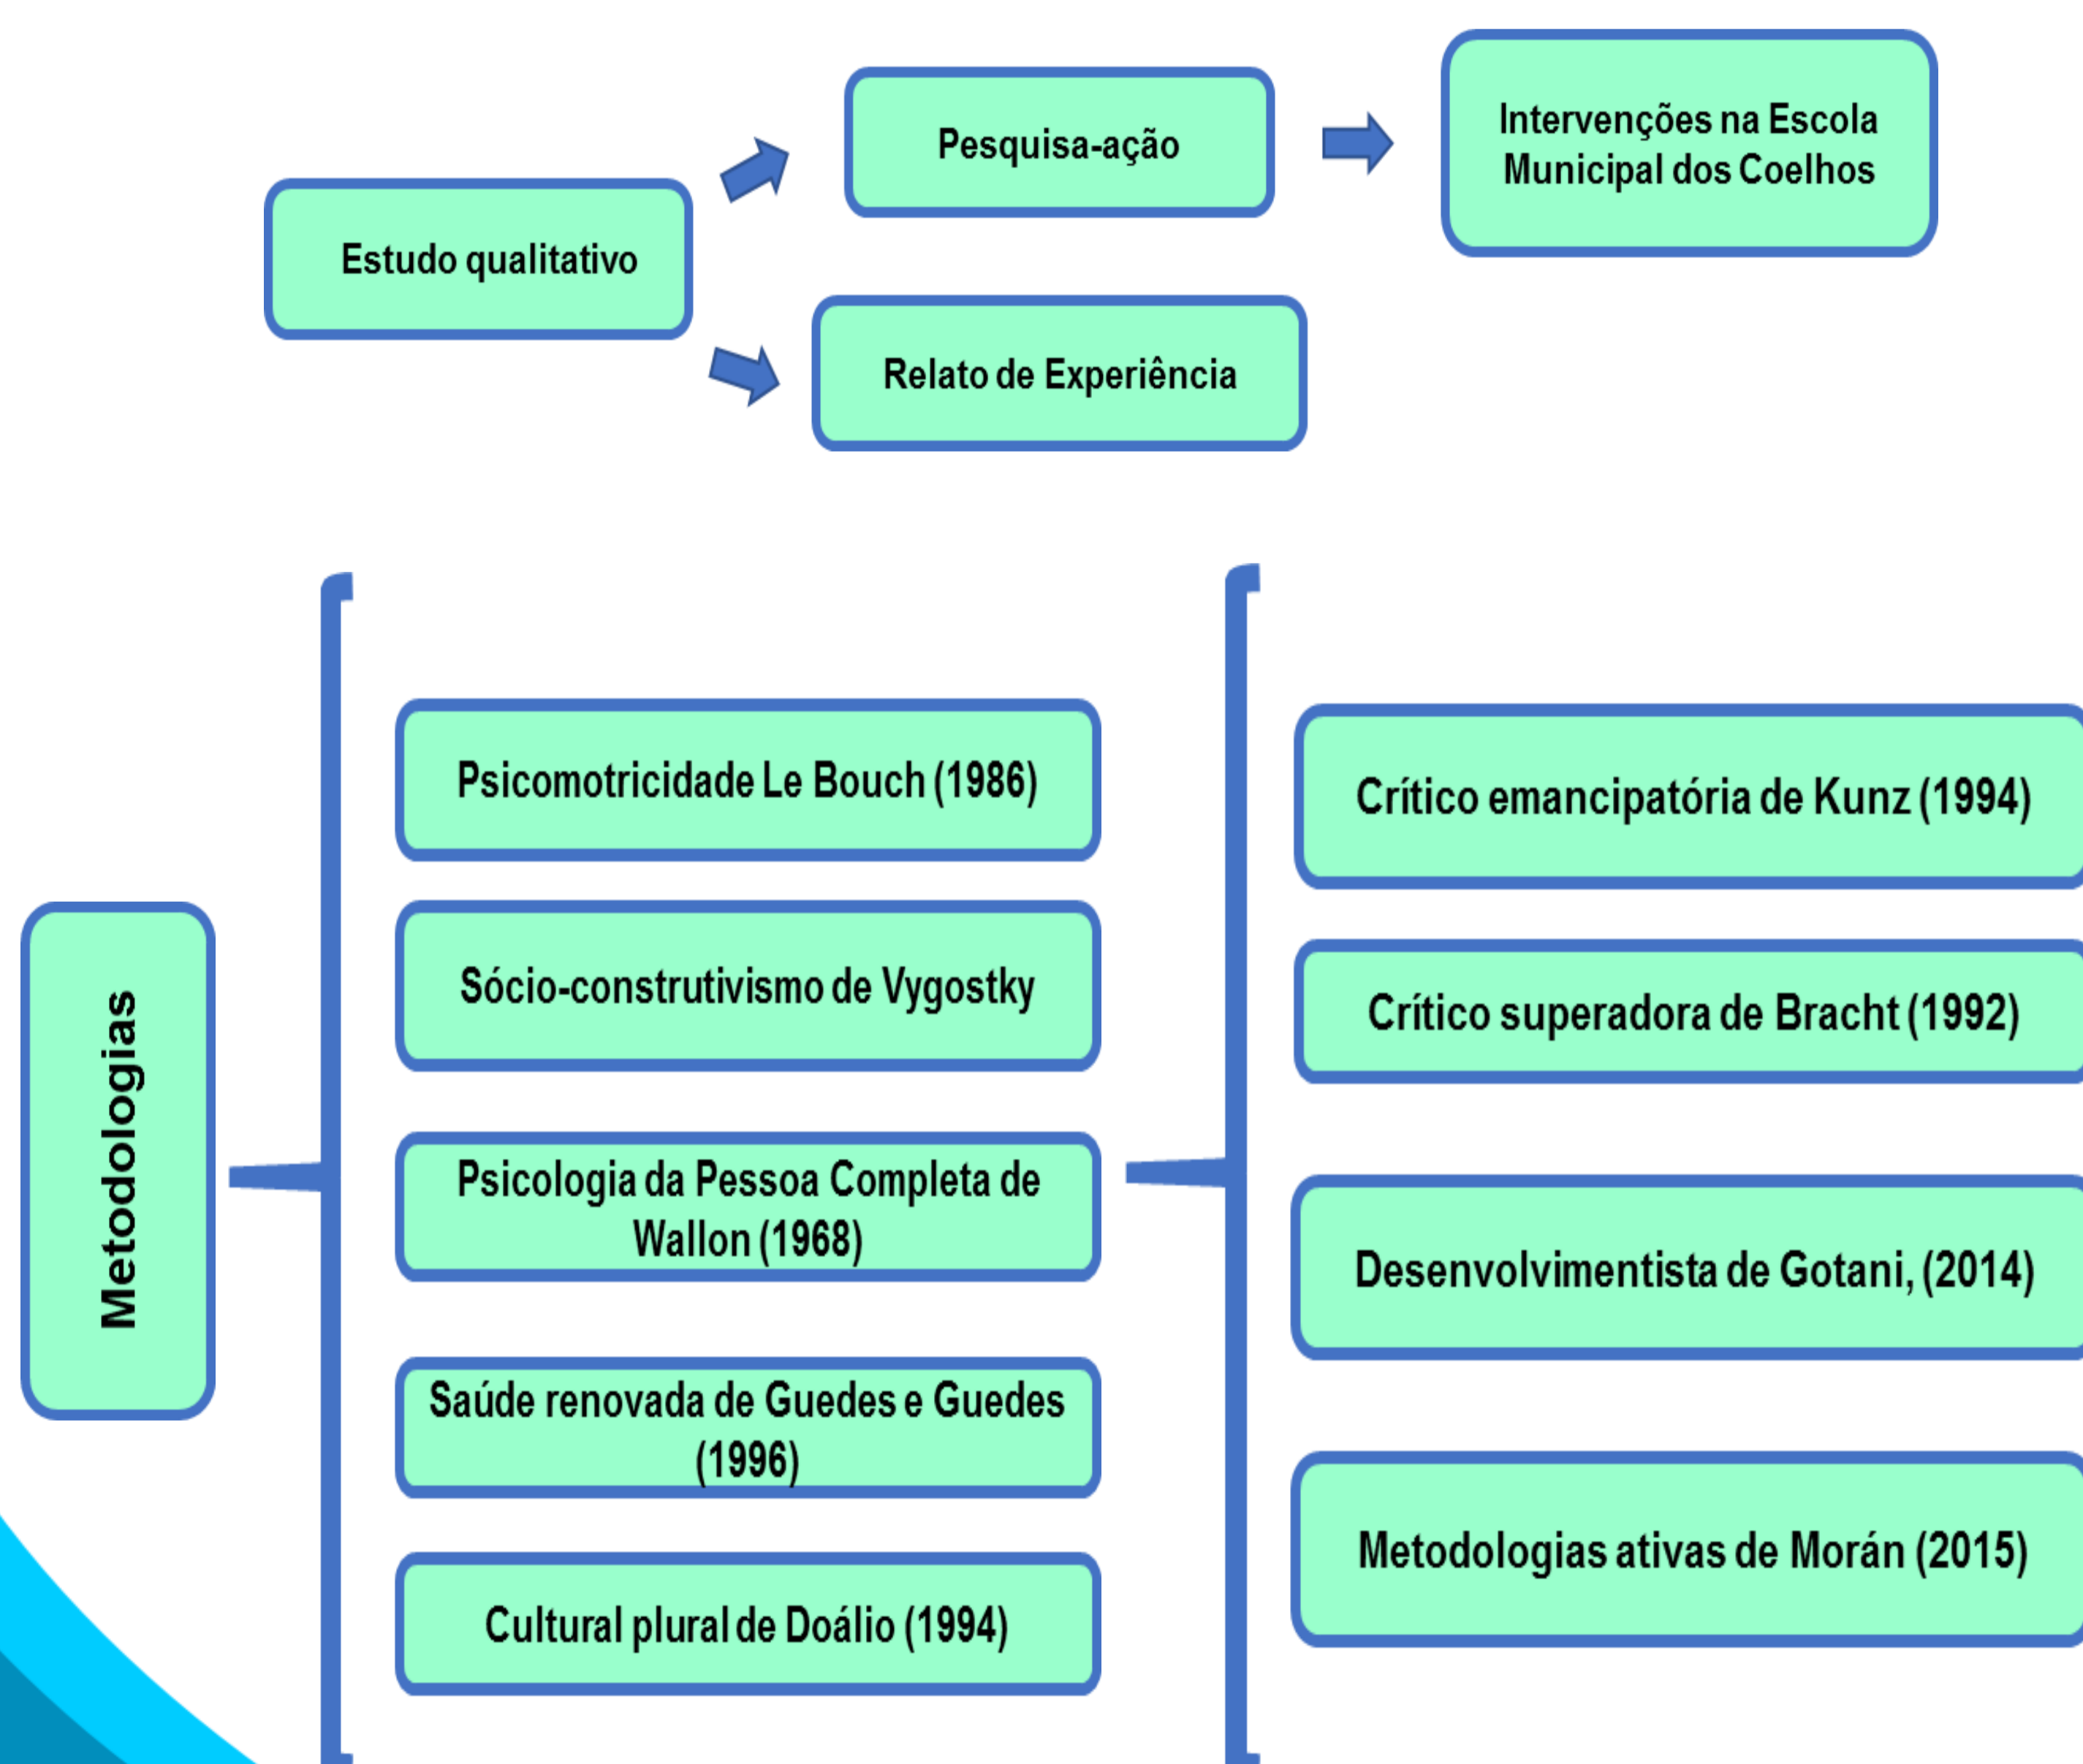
Estudo qualitativo

Pesquisa-ação

Intervenções na Escola Municipal dos Coelhos

Relato de Experiência

Metodologias

Psicomotricidade Le Bouch (1986)

Sócio-construtivismo de Vygostky

Psicologia da Pessoa Completa de Wallon (1968)

Saúde renovada de Guedes e Guedes (1996)

Cultural plural de Doálio (1994)

Crítico emancipatória de Kunz (1994)

Crítico superadora de Bracht (1992)

Desenvolvimentista de Gotani, (2014)

Metodologias ativas de Morán (2015)